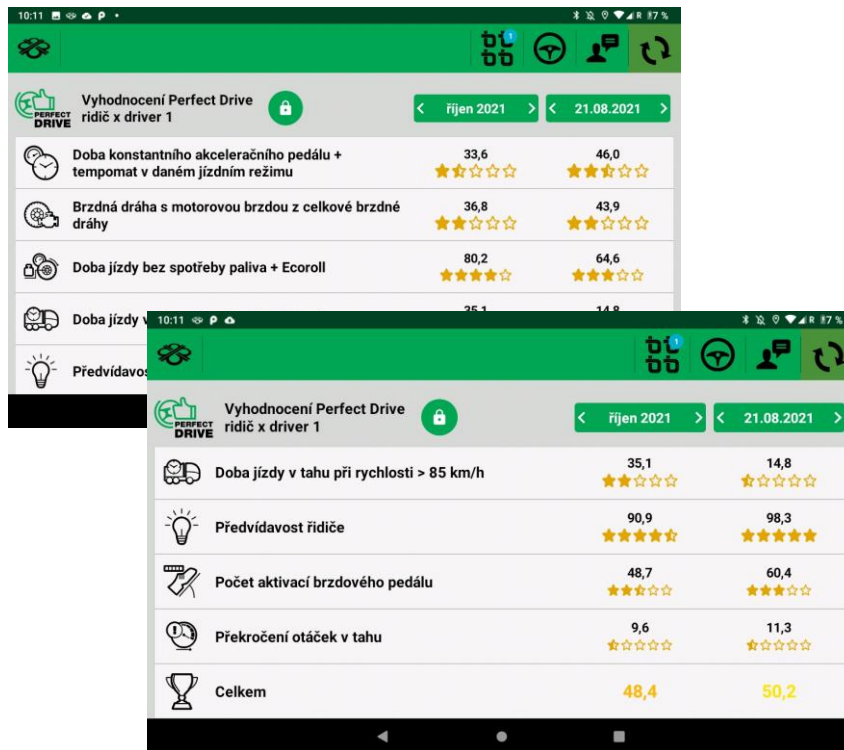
10:11 87 %

1

PERFECT DRIVE

Vyhodnocení Perfect Drive
ridič x driver 1

< říjen 2021 >
< 21.08.2021 >

| | | |
|---|---|---|
| Doba konstantního akceleračního pedálu + tempomat v daném jízdním režimu | 33,6 | 46,0 |
| Brzdná dráha s motorovou brzdou z celkové brzdné dráhy | 36,8 | 43,9 |
| Doba jízdy bez spotřeby paliva + Ecoroll | 80,2 | 64,6 |
| Doba jízdy v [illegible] | 35,1 | 14,8 |
| Předvídavos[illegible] | | |

10:11 87 %

1

PERFECT DRIVE

Vyhodnocení Perfect Drive
ridič x driver 1

< říjen 2021 >
< 21.08.2021 >

| | | |
|---|---|---|
| Doba jízdy v tahu při rychlosti > 85 km/h | 35,1 | 14,8 |
| Předvídavost řidiče | 90,9 | 98,3 |
| Počet aktivací brzdového pedálu | 48,7 | 60,4 |
| Překročení otáček v tahu | 9,6 | 11,3 |
| Celkem | 48,4 | 50,2 |